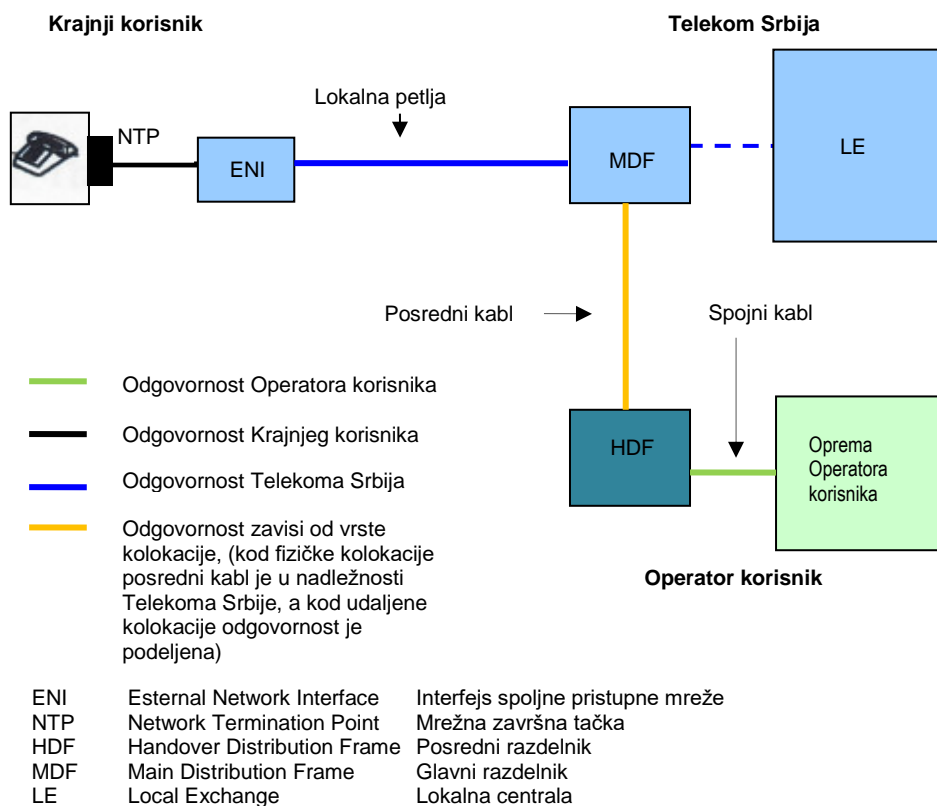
Krajnji korisnik

Telekom Srbija

Lokalna petlja

NTP

ENI

MDF

LE

Posredni kabl

Spojni kabl

Odgovornost Operatora korisnika

Odgovornost Krajnjeg korisnika

Odgovornost Telekoma Srbija

Odgovornost zavisi od vrste kolokacije, (kod fizičke kolokacije posredni kabl je u nadležnosti Telekoma Srbije, a kod udaljene kolokacije odgovornost je podeljena)

HDF

Oprema Operatora korisnika

Operator korisnik

| ENI | Esternal Network Interface | Interfejs spoljne pristupne mreže |
|---|---|---|
| NTP | Network Termination Point | Mrežna završna tačka |
| HDF | Handover Distribution Frame | Posredni razdelnik |
| MDF | Main Distribution Frame | Glavni razdelnik |
| LE | Local Exchange | Lokalna centrala |